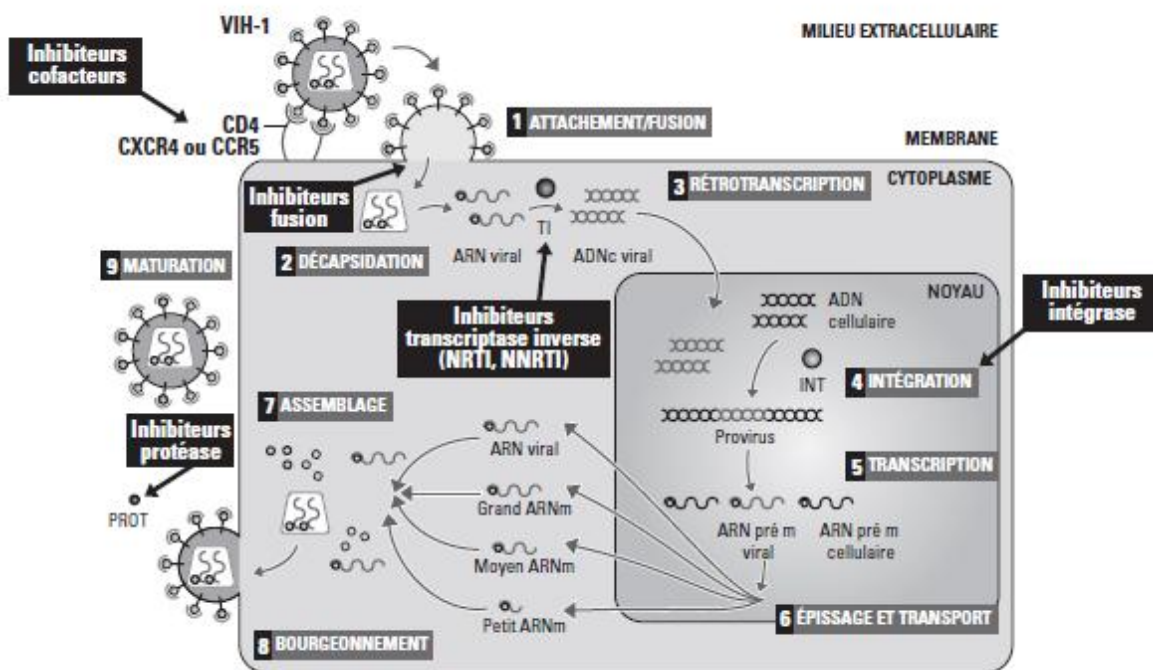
VIH-1

MILIEU EXTRACELLULAIRE

Inhibiteurs cofacteurs

CD4
CXCR4 ou CCR5

1 ATTACHEMENT/FUSION

MEMBRANE

CYTOPLASME

Inhibiteurs fusion

3 RÉTROTRANSCRIPTION

TI

ARN viral

ADNc viral

2 DÉCAPSIDATION

9 MATURATION

NOYAU

Inhibiteurs intégrase

ADN cellulaire

Inhibiteurs transcriptase inverse (NRTI, NNRTI)

INT

4 INTÉGRATION

7 ASSEMBLAGE

Provirus

Inhibiteurs protéase

ARN viral

5 TRANSCRIPTION

Grand ARNm

PROT

ARN pré m viral

ARN pré m cellulaire

Moyen ARNm

Petit ARNm

6 ÉPISSAGE ET TRANSPORT

8 BOURGEONNEMENT